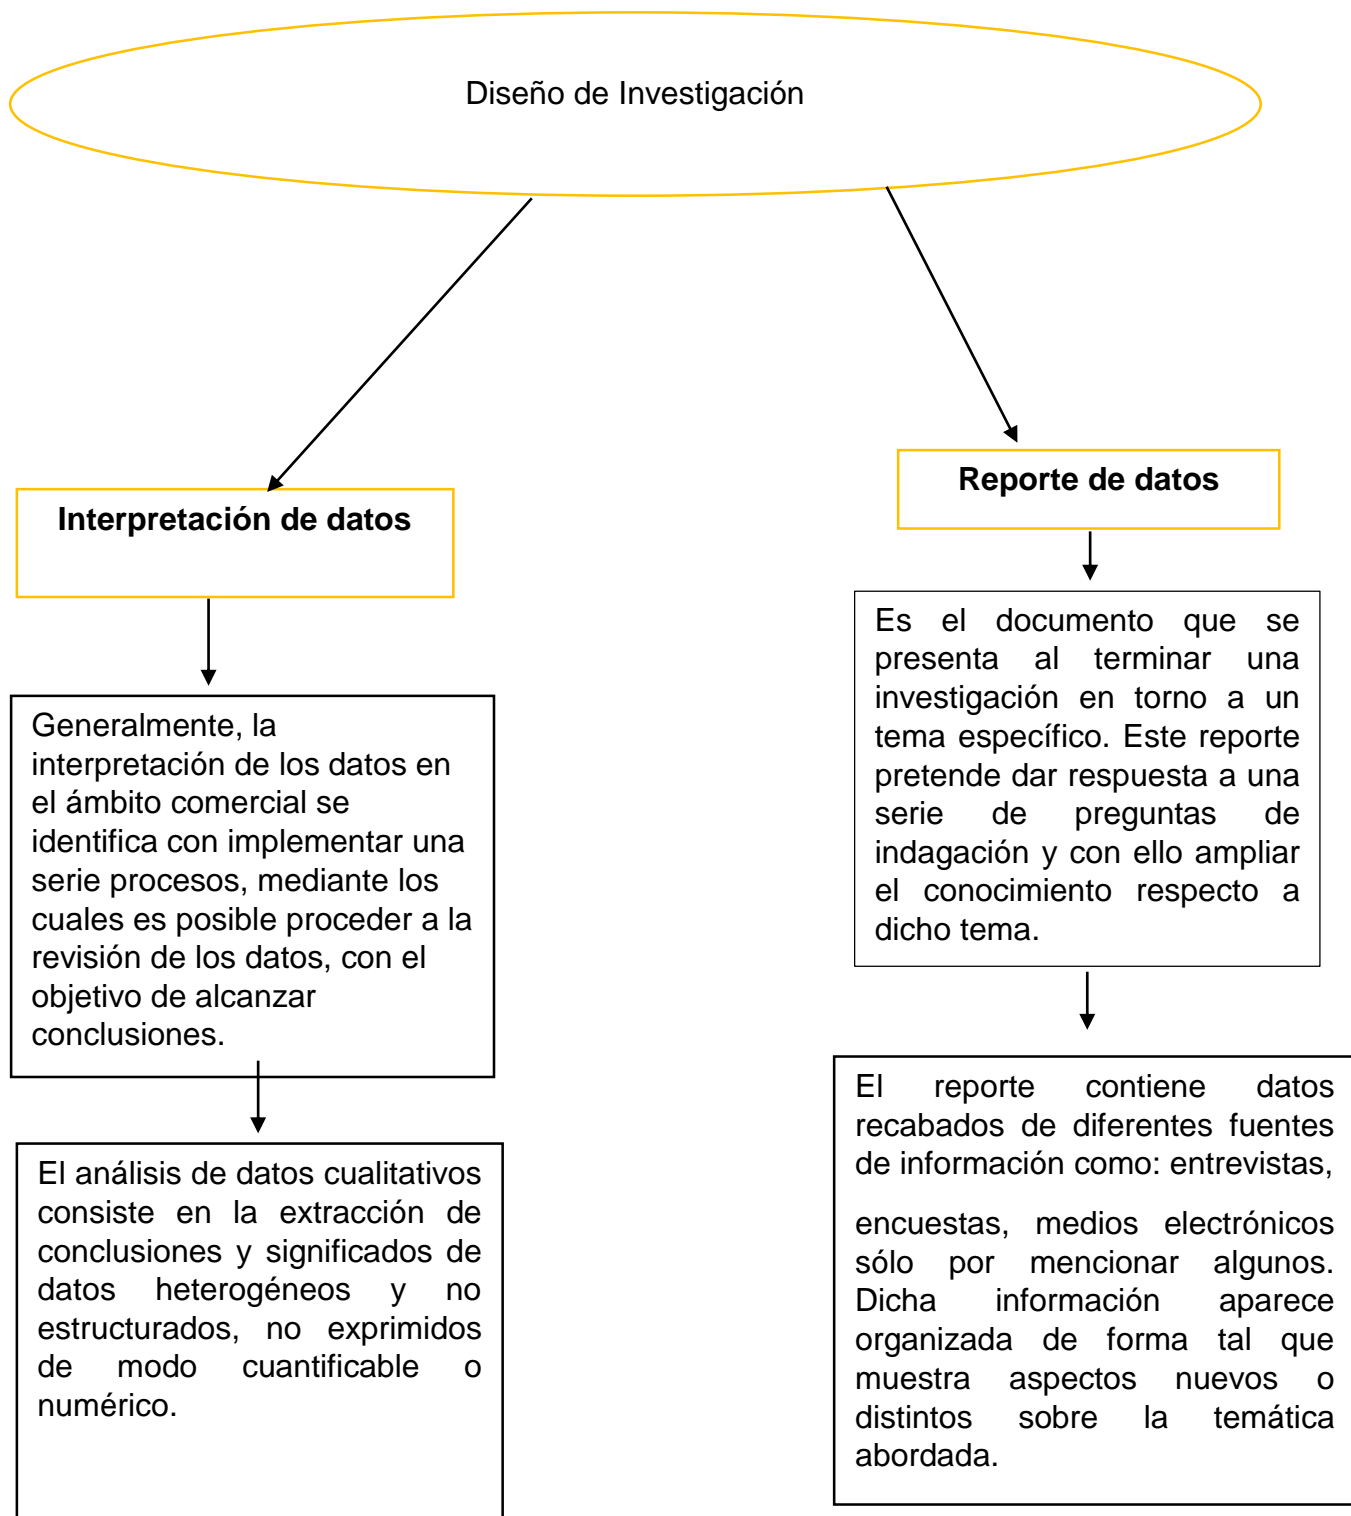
Diseño de Investigación

Interpretación de datos

Generalmente, la interpretación de los datos en el ámbito comercial se identifica con implementar una serie procesos, mediante los cuales es posible proceder a la revisión de los datos, con el objetivo de alcanzar conclusiones.

El análisis de datos cualitativos consiste en la extracción de conclusiones y significados de datos heterogéneos y no estructurados, no exprimidos de modo cuantificable o numérico.

Reporte de datos

Es el documento que se presenta al terminar una investigación en torno a un tema específico. Este reporte pretende dar respuesta a una serie de preguntas de indagación y con ello ampliar el conocimiento respecto a dicho tema.

El reporte contiene datos recabados de diferentes fuentes de información como: entrevistas,

encuestas, medios electrónicos sólo por mencionar algunos. Dicha información aparece organizada de forma tal que muestra aspectos nuevos o distintos sobre la temática abordada.